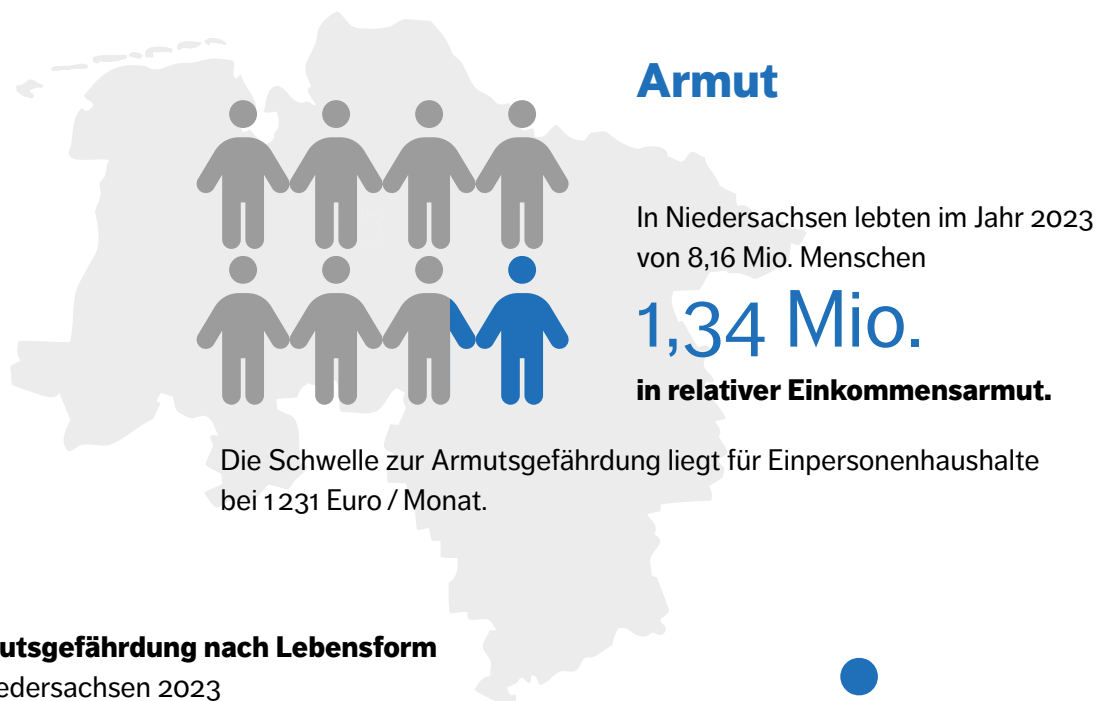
Armut

In Niedersachsen lebten im Jahr 2023 von 8,16 Mio. Menschen

1,34 Mio.

in relativer Einkommensarmut.

Die Schwelle zur Armutsgefährdung liegt für Einpersonenhaushalte bei 1 231 Euro / Monat.

utsgefährdung nach Lebensform
edersachsen 2023